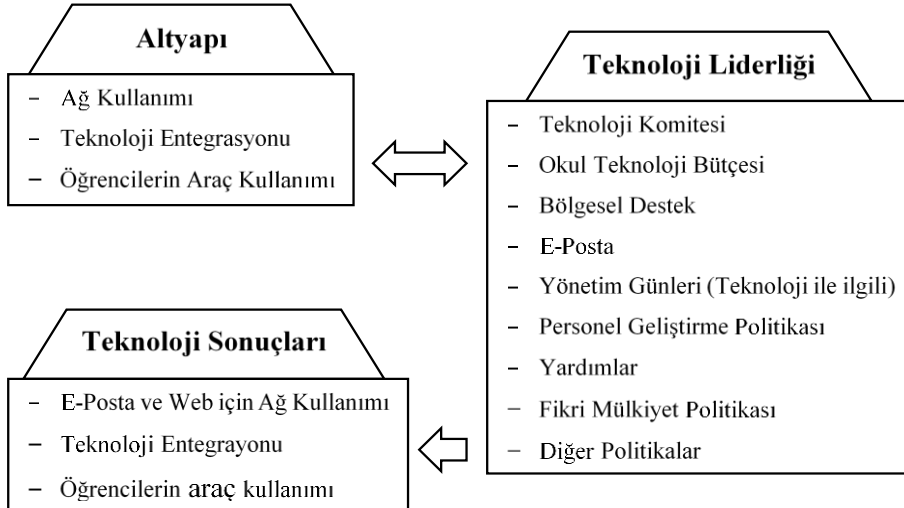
Altyapı

- Ağ Kullanımı
- Teknoloji Entegrasyonu
- Öğrencilerin Araç Kullanımı

Teknoloji Liderliği

- Teknoloji Komitesi
- Okul Teknoloji Bütçesi
- Bölgesel Destek
- E-Posta
- Yönetim Günleri (Teknoloji ile ilgili)
- Personel Geliştirme Politikası
- Yardımlar
- Fikri Mülkiyet Politikası
- Diğer Politikalar

Teknoloji Sonuçları

- E-Posta ve Web için Ağ Kullanımı
- Teknoloji Entegrayonu
- Öğrencilerin araç kullanımı